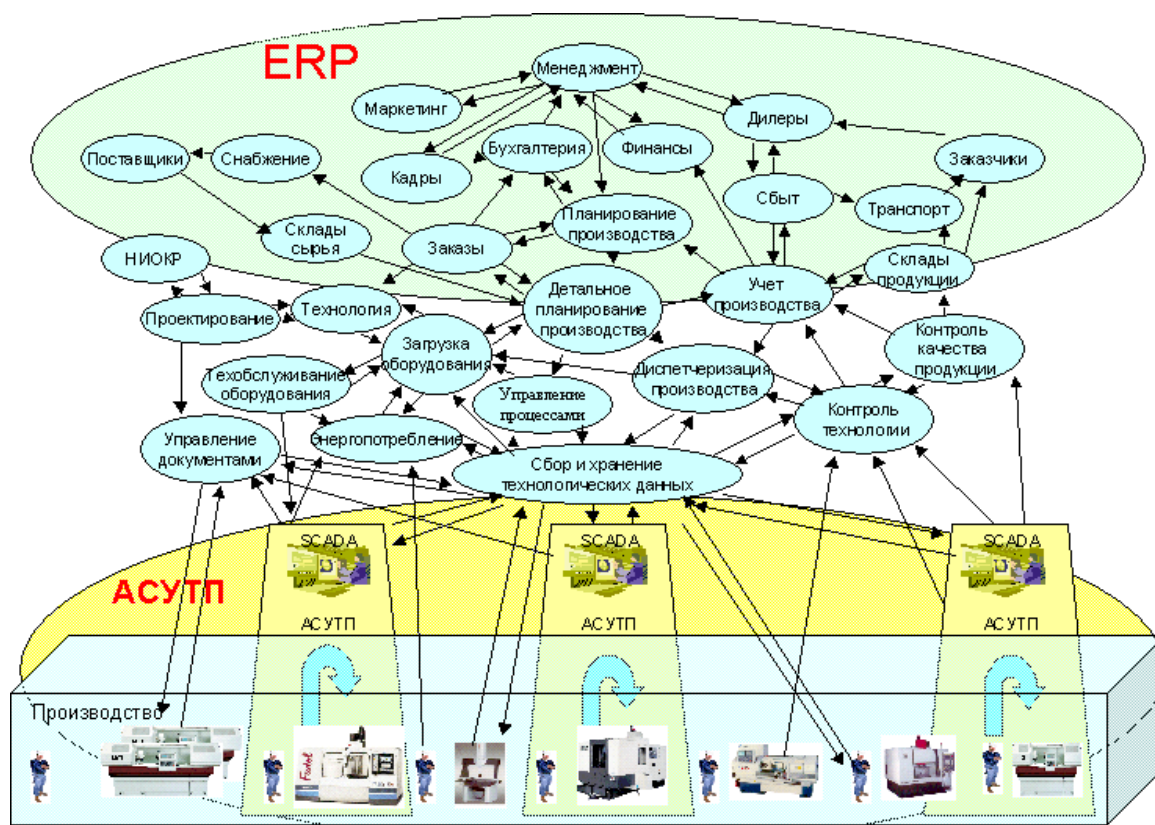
ERP

Менеджмент

Маркетинг

Дилеры

Бухгалтерия

Финансы

Поставщики

Снабжение

Кадры

Заказчики

Сбыт

Транспорт

Склады сырья

Планирование производства

Заказы

НИОКР

Склады продукции

Учет производства

Детальное планирование производства

Проектирование

Технология

Контроль качества продукции

Загрузка оборудования

Техобслуживание оборудования

Диспетчеризация производства

Управление процессами

Контроль технологии

Управление документами

Энергопотребление

Сбор и хранение технологических данных

SCADA

SCADA

SCADA

АСУТП

АСУТП

АСУТП

АСУТП

Производство